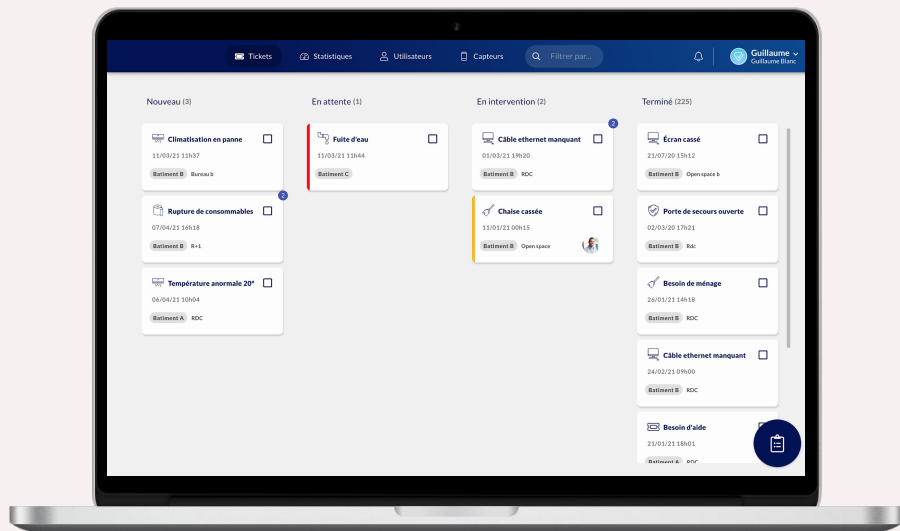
Tickets Statistiques Utilisateurs Capteurs Filtrer par...

Guillaume
Guillaume Blanc

Nouveau (3)

Climatisation en panne
11/03/21 11h37
Batiment B Bureau b

2
Rupture de consommables
07/04/21 16h18
Batiment B R+1

Température anormale 20°
06/04/21 10h04
Batiment A RDC

En attente (1)

Fuite d'eau
11/03/21 11h44
Batiment C

En intervention (2)

2
Câble ethernet manquant
01/03/21 19h20
Batiment B RDC

Chaise cassée
11/01/21 00h15
Batiment B Open space

Terminé (225)

Écran cassé
21/07/20 15h12
Batiment B Open space b

Porte de secours ouverte
02/03/20 17h21
Batiment B Rdc

Besoin de ménage
26/01/21 14h18
Batiment B RDC

Câble ethernet manquant
24/02/21 09h00
Batiment B RDC

Besoin d'aide
21/01/21 18h01
Batiment A RDC